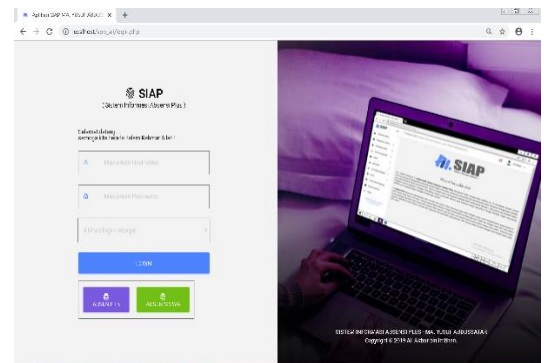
Aplikasi SIAP MA. YUSUF ABDUSSATAR ×  +

← → C ⓘ localhost/siap_al/login.php

SIAP
( Sistem Informasi Absensi Plus )

Selamat datang
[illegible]

Masukkan Username

Masukkan Password

Pilih login sebagai

LOGIN

ABSEN PTK

ABSEN SISWA

SIAP

SISTEM INFORMASI ABSENSI PLUS - MA. YUSUF ABDUSSATAR
Copyright © 2019 Al Azhar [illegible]